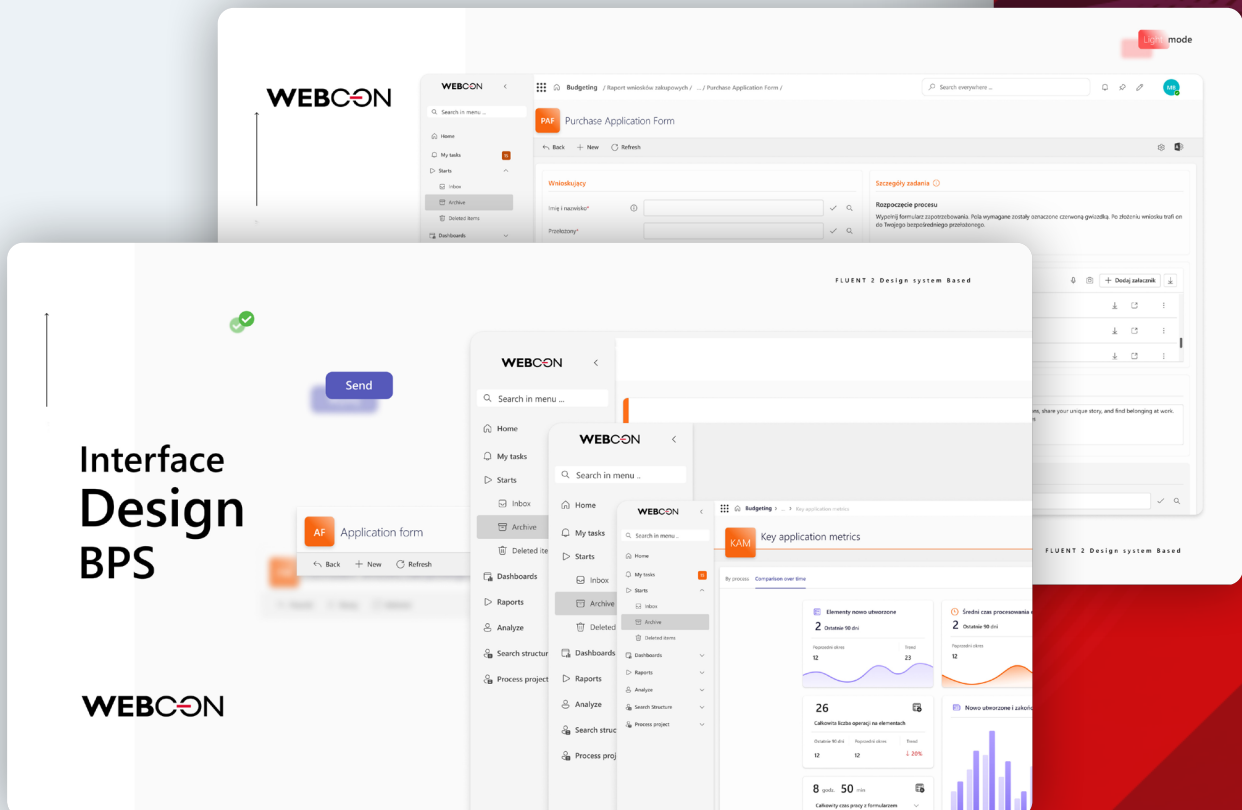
Light mode

WEBCON

WEBCON

Search in menu ...

Home

My tasks

Starts

Inbox

Archive

Deleted items

Dashboards

Budgeting / Raport wniosków zakupowych / ... / Purchase Application Form /

Search everywhere ...

MK

PAF Purchase Application Form

Back New Refresh

Wnioskujący

Imię i nazwisko*

Przełożony*

Szczegóły zadania

Rozpoczęcie procesu

Wypełnij formularz zapotrzebowania. Pola wymagane zostały oznaczone czerwoną gwiazdką. Po złożeniu wniosku trafi on do Twojego bezpośredniego przełożonego.

FLUENT 2 Design system Based

Dodaj załącznik

..., share your unique story, and find belonging at work.

FLUENT 2 Design system Based

Send

Interface
Design
BPS

WEBCON

AF Application form

Back New Refresh

WEBCON

Search in menu ...

Home

My tasks

Starts

Inbox

Archive

Deleted ite

Dashboards

Raports

Analyze

Search structur

Process project

WEBCON

Search in menu ..

Home

My tasks

Starts

Inbox

Archive

Delete

Dashboards

Raports

Analyze

Search struc

Process proj

WEBCON

Search in menu...

Home

My tasks

Starts

Inbox

Archive

Deleted items

Dashboards

Raports

Analyze

Search Structure

Process project

Budgeting > ... > Key application metrics

KAM Key application metrics

By process Comparison over time

Elementy nowo utworzone

2 Ostatnie 90 dni

Poprzedni okres 12

Trend 23

Średni czas procesowania ...

2 Ostatnie 90 dni

Poprzedni okres 12

26

Całkowita liczba operacji na elementach

Ostatnie 90 dni 12

Poprzedni okres 12

Trend ↓ 20%

Nowo utworzone i zakoń...

8 godz. 50 min

Całkowity czas pracy z formularzem